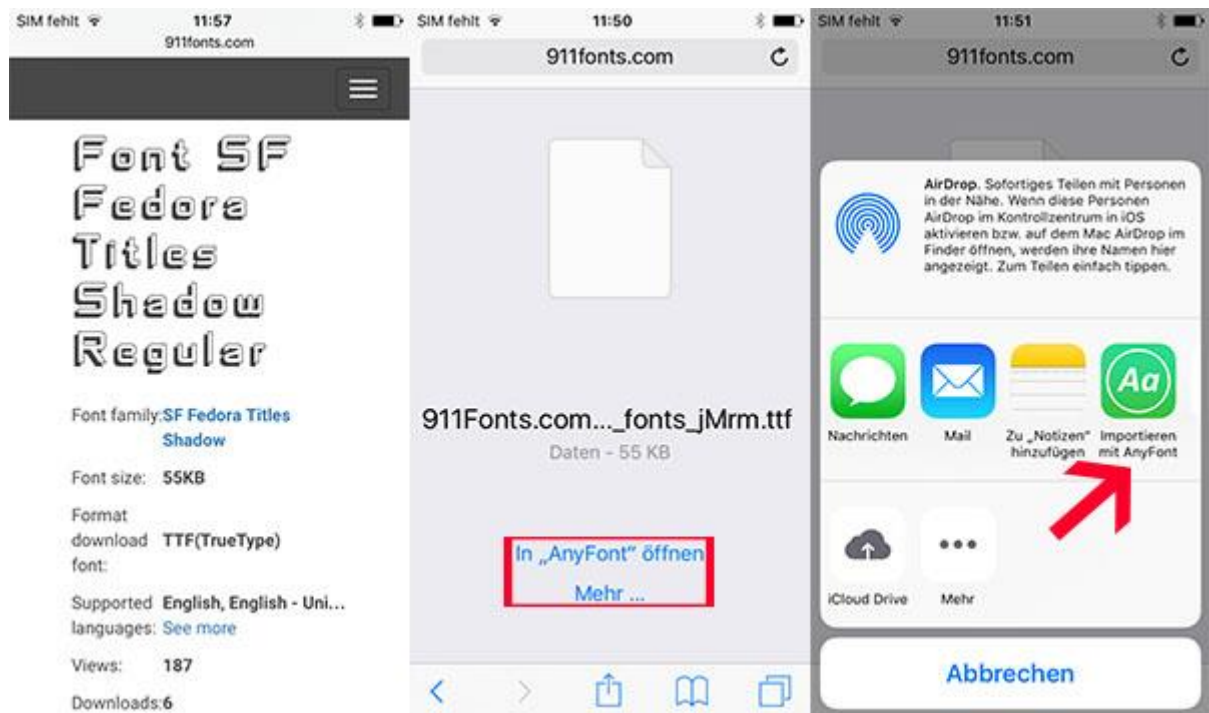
SIM fehlt 11:57
911fonts.com

Font SF Fedora Titles Shadow Regular

Font family: SF Fedora Titles Shadow

Font size: 55KB

Format download font: TTF(TrueType)

Supported languages: English, English - Uni... See more

Views: 187

Downloads: 6

SIM fehlt 11:50
911fonts.com

911Fonts.com..._fonts_jMrm.ttf
Daten - 55 KB

In „AnyFont" öffnen
Mehr ...

SIM fehlt 11:51
911fonts.com

AirDrop. Sofortiges Teilen mit Personen in der Nähe. Wenn diese Personen AirDrop im Kontrollzentrum in iOS aktivieren bzw. auf dem Mac AirDrop im Finder öffnen, werden ihre Namen hier angezeigt. Zum Teilen einfach tippen.

Aa

Nachrichten
Mail
Zu „Notizen" hinzufügen
Importieren mit AnyFont

iCloud Drive
Mehr

Abbrechen